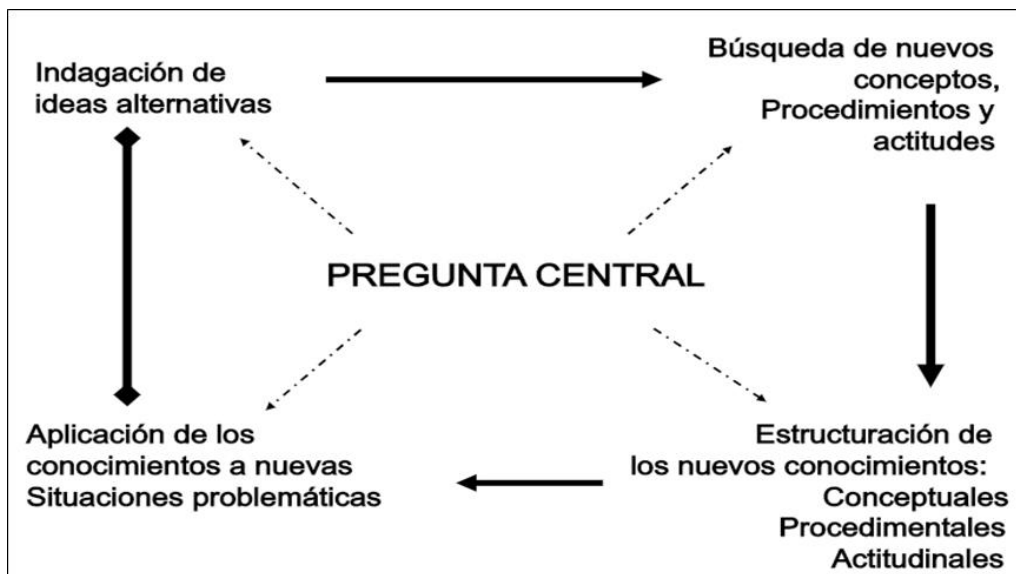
Indagación de ideas alternativas

Búsqueda de nuevos conceptos, Procedimientos y actitudes

PREGUNTA CENTRAL

Aplicación de los conocimientos a nuevas Situaciones problemáticas

Estructuración de los nuevos conocimientos:
Conceptuales
Procedimentales
Actitudinales